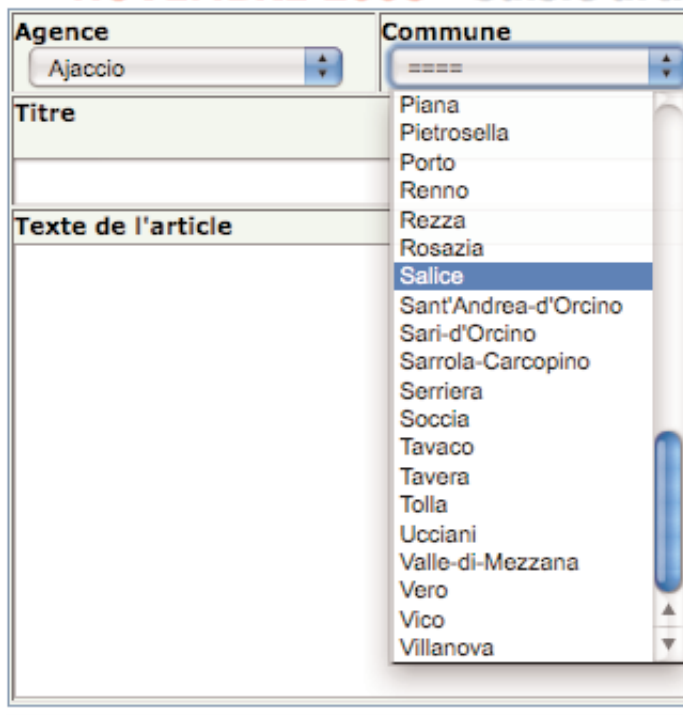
Agence
Ajaccio
Commune
====
Titre
Texte de l'article
Piana
Pietrosella
Porto
Renno
Rezza
Rosazia
Salice
Sant'Andrea-d'Orcino
Sari-d'Orcino
Sarrola-Carcopino
Serriera
Soccia
Tavaco
Tavera
Tolla
Ucciani
Valle-di-Mezzana
Vero
Vico
Villanova